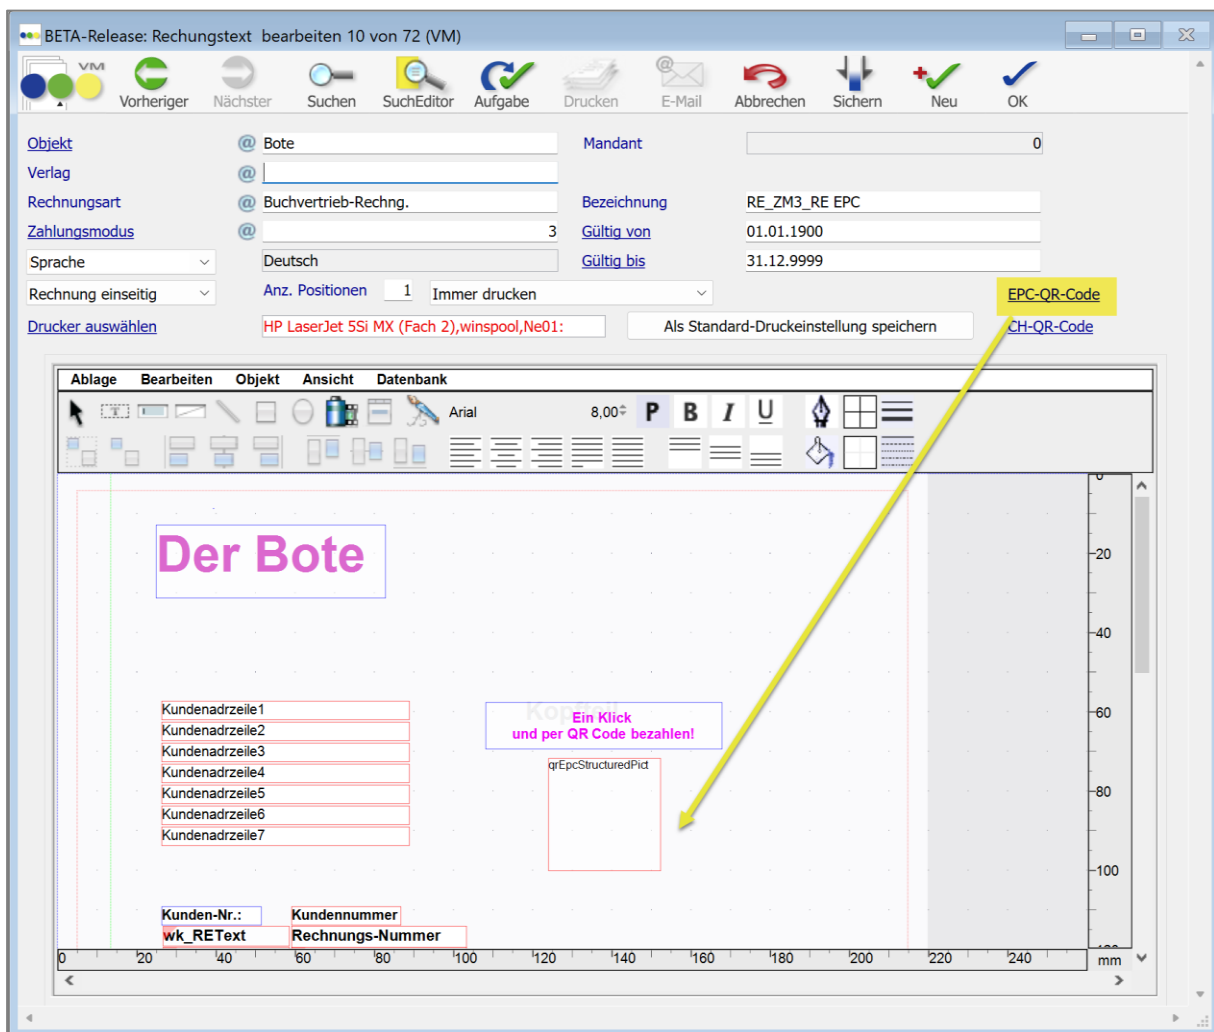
BETA-Release: Rechungstext bearbeiten 10 von 72 (VM)

VM

Vorheriger Nächster Suchen SuchEditor Aufgabe Drucken E-Mail Abbrechen Sichern Neu OK

Objekt @ Bote
Mandant 0
Verlag @
Rechnungsart @ Buchvertrieb-Rechng.
Bezeichnung RE_ZM3_RE EPC
Zahlungsmodus @ 3
Gültig von 01.01.1900
Sprache Deutsch
Gültig bis 31.12.9999
Rechnung einseitig
Anz. Positionen 1 Immer drucken
EPC-QR-Code
Drucker auswählen HP LaserJet 5Si MX (Fach 2),winspool,Ne01:
Als Standard-Druckeinstellung speichern
CH-QR-Code

Ablage Bearbeiten Objekt Ansicht Datenbank

Arial 8,00 P B I U

Der Bote

Kundenadrzeile1
Kundenadrzeile2
Kundenadrzeile3
Kundenadrzeile4
Kundenadrzeile5
Kundenadrzeile6
Kundenadrzeile7

Ein Klick
und per QR Code bezahlen!

qrEpcStructuredPict

Kunden-Nr.: Kundennummer
wk_REText Rechnungs-Nummer

20
40
60
80
100

0 20 40 60 80 100 120 140 160 180 200 220 240 mm